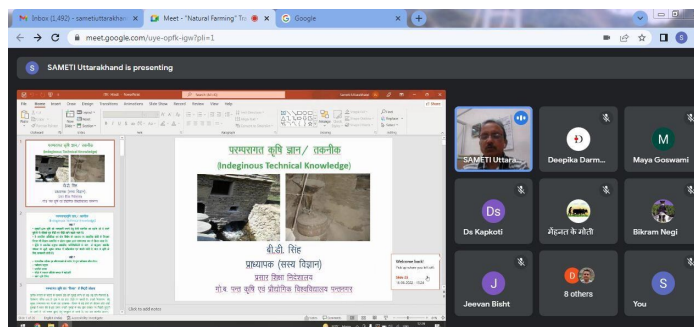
Inbox (1,492) - sametiuttarakh
Meet - "Natural Farming" Tr
Google
meet.google.com/uye-opfk-igw?pli=1

S SAMETI Uttarakhand is presenting

परम्परागत कृषि ज्ञान/ तकनीक
(Indeginous Technical Knowledge)

बी.डी. सिंह
प्राध्यापक (सस्य विज्ञान)
प्रसार शिक्षा निदेशालय
गो.ब. पन्त कृषि एवं प्रौद्योगिक विश्वविद्यालय पन्तनगर

Click to add notes

SAMETI Uttara...
Deepika Darm...
M
Maya Goswami
Ds
Ds Kapkoti
मेहनत के मोती
Bikram Negi
J
Jeevan Bisht
8 others
S
You